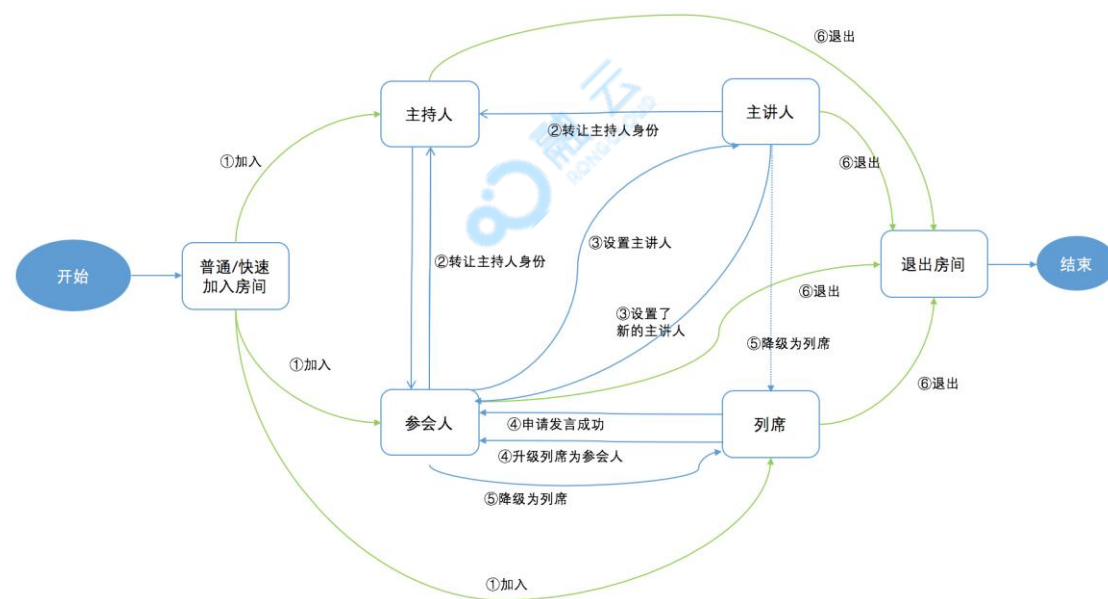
⑥退出

主持人

主讲人

②转让主持人身份

①加入

⑥退出

②转让主持人身份

③设置主讲人

开始

普通/快速加入房间

退出房间

结束

⑥退出

③设置了新的主讲人

①加入

⑤降级为列席

⑥退出

参会人

列席

④申请发言成功

④升级列席为参会人

⑤降级为列席

①加入

融云 RONG